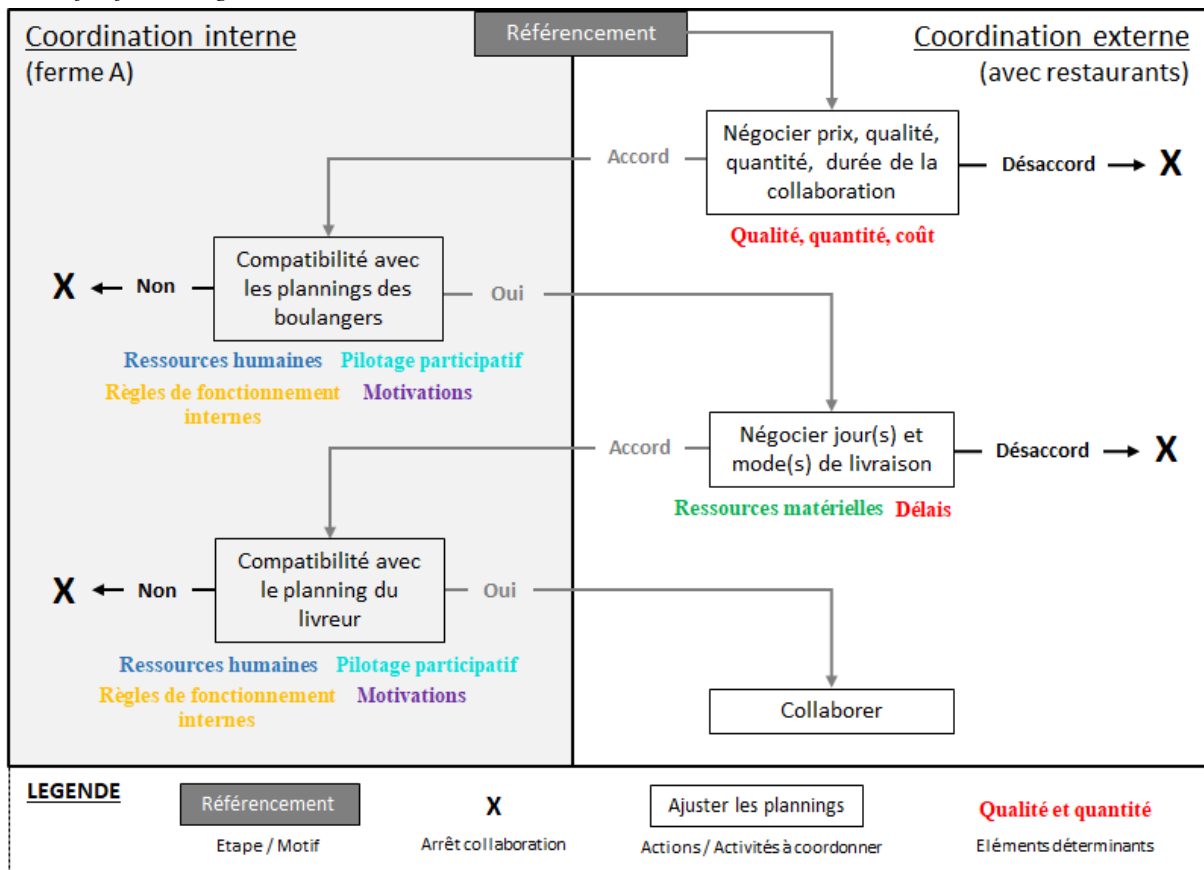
Coordination interne
(ferme A)

Référencement

Coordination externe
(avec restaurants)

Accord

Négocier prix, qualité, quantité, durée de la collaboration

Désaccord → X

Qualité, quantité, coût

X ← Non

Compatibilité avec les plannings des boulangers

Oui

Ressources humaines Pilotage participatif
Règles de fonctionnement internes Motivations

Accord

Négocier jour(s) et mode(s) de livraison

Désaccord → X

Ressources matérielles Délais

X ← Non

Compatibilité avec le planning du livreur

Oui

Ressources humaines Pilotage participatif
Règles de fonctionnement internes Motivations

Collaborer

LEGENDE

Référencement
Etape / Motif

X
Arrêt collaboration

Ajuster les plannings
Actions / Activités à coordonner

Qualité et quantité
Eléments déterminants